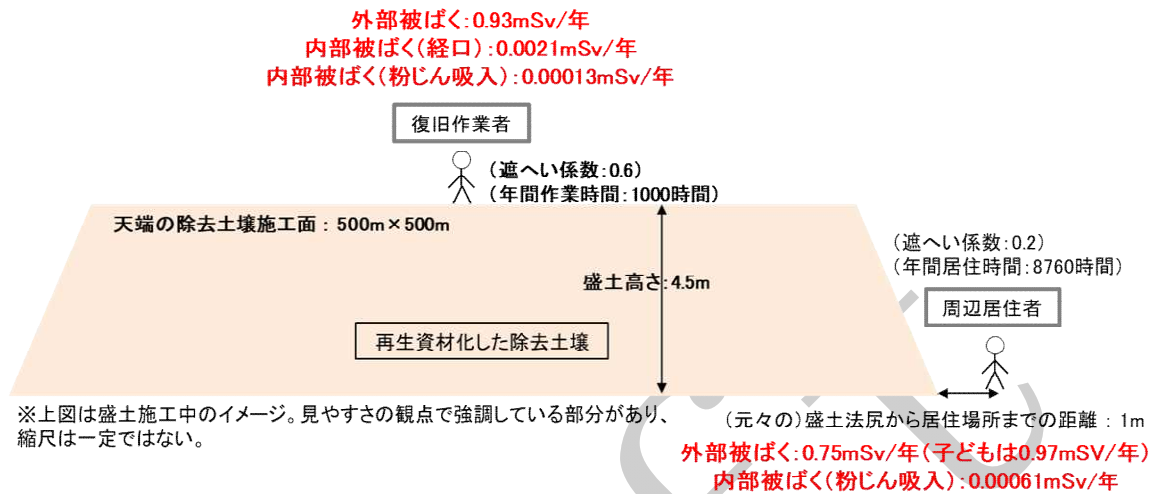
外部被ばく:0.93mSv/年
内部被ばく(経口):0.0021mSv/年
内部被ばく(粉じん吸入):0.00013mSv/年

復旧作業者

(遮へい係数:0.6)
(年間作業時間:1000時間)

天端の除去土壌施工面:500m×500m

盛土高さ:4.5m

再生資材化した除去土壌

(遮へい係数:0.2)
(年間居住時間:8760時間)

周辺居住者

※上図は盛土施工中のイメージ。見やすさの観点で強調している部分があり、縮尺は一定ではない。

(元々の)盛土法尻から居住場所までの距離:1m
外部被ばく:0.75mSv/年(子どもは0.97mSV/年)
内部被ばく(粉じん吸入):0.00061mSv/年